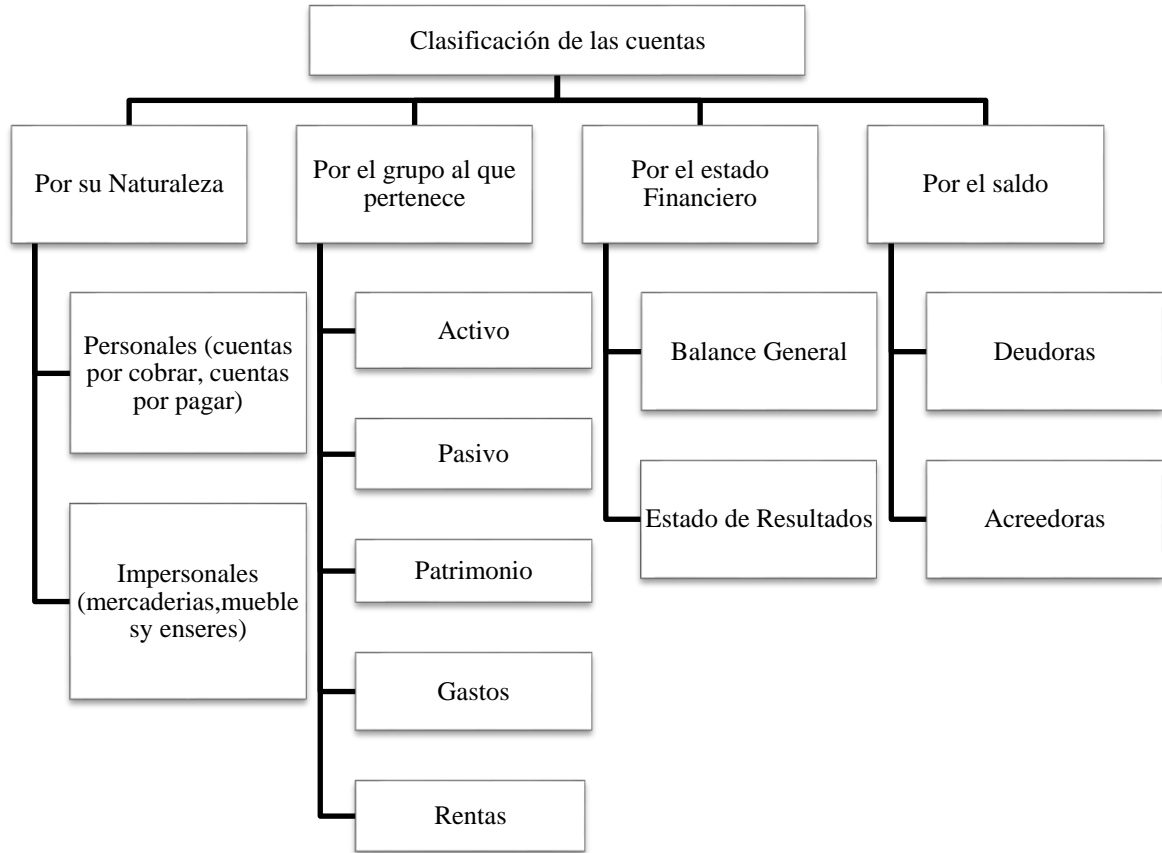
Clasificación de las cuentas

Por su Naturaleza

Personales (cuentas por cobrar, cuentas por pagar)

Impersonales (mercaderias,mueble sy enseres)

Por el grupo al que pertenece

Activo

Pasivo

Patrimonio

Gastos

Rentas

Por el estado Financiero

Balance General

Estado de Resultados

Por el saldo

Deudoras

Acreedoras